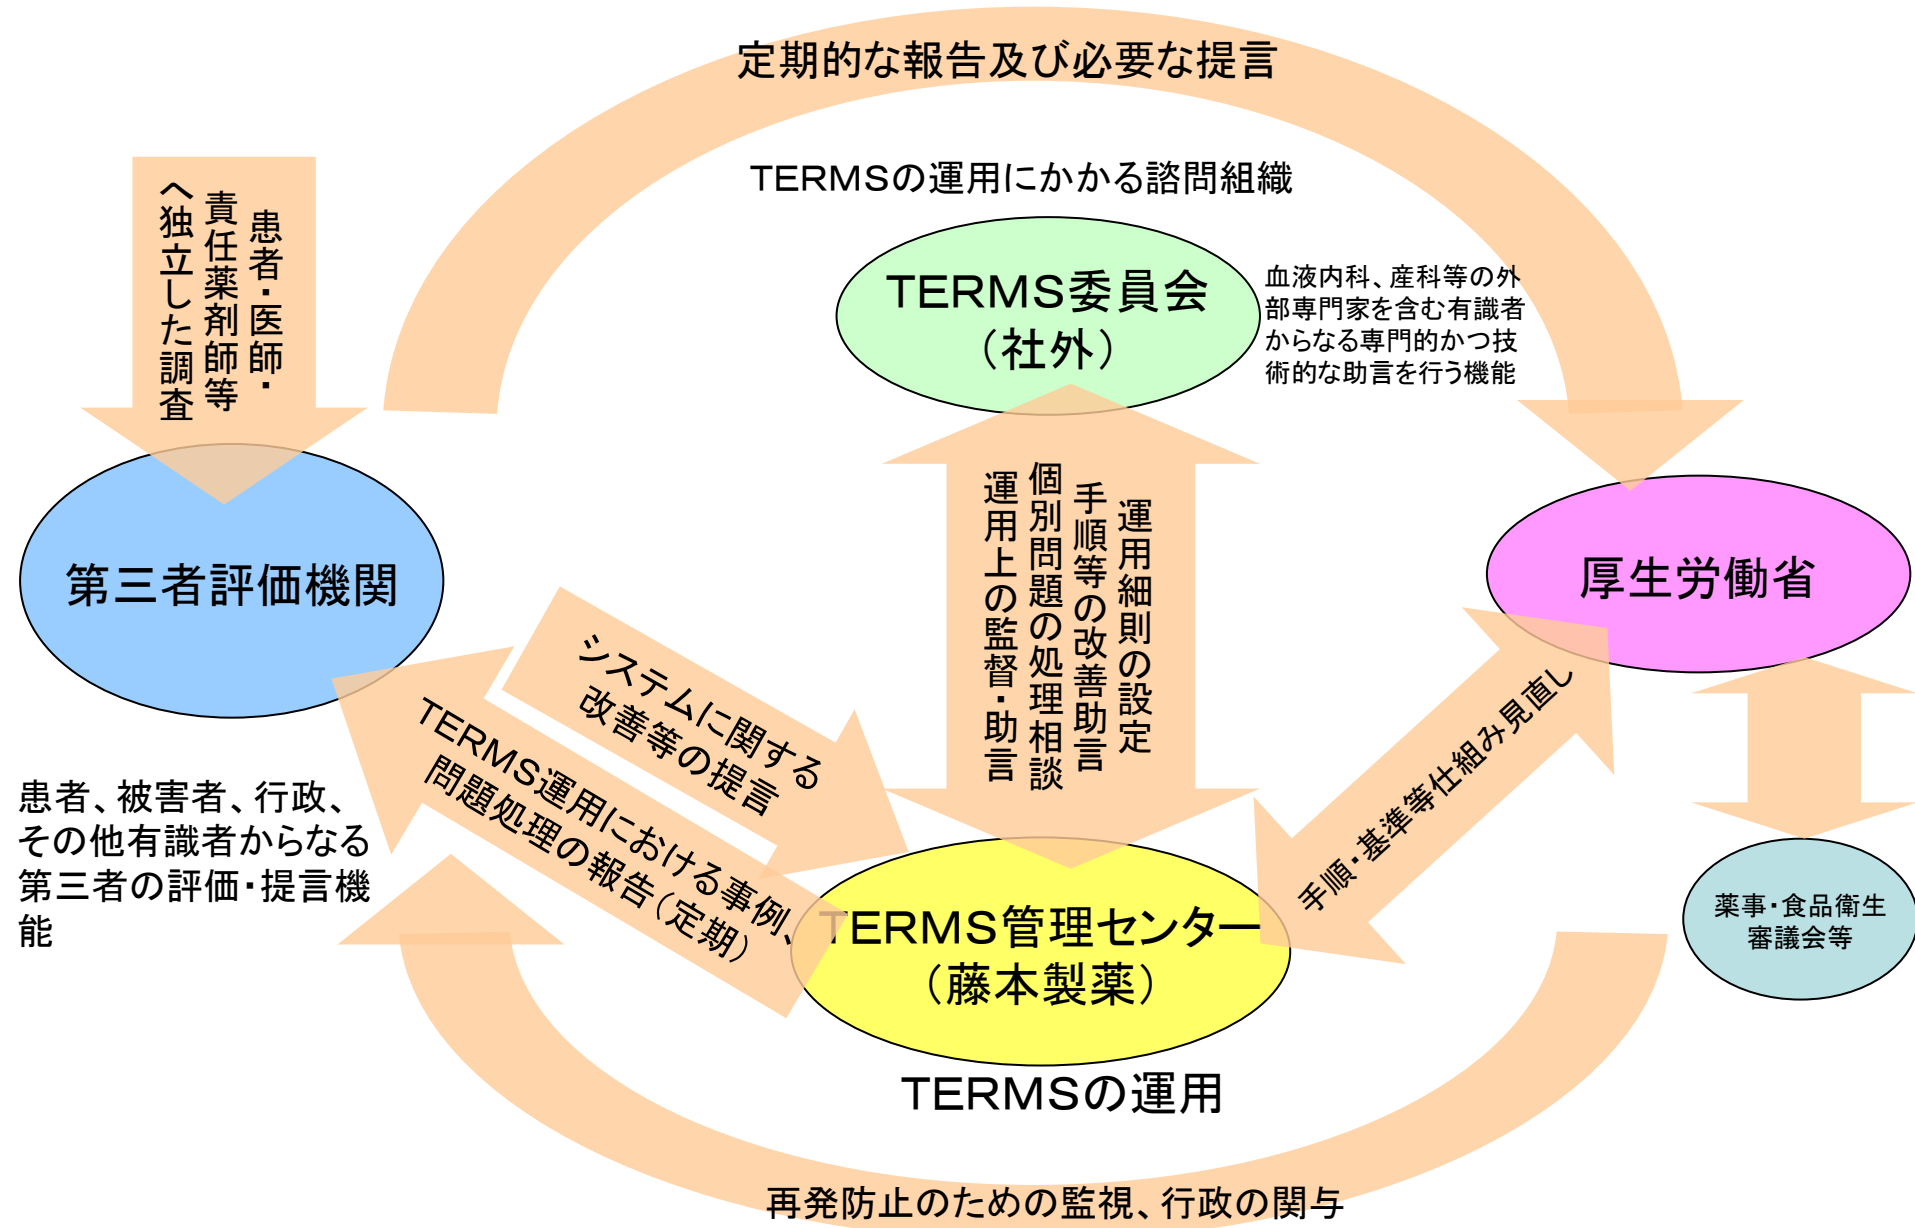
定期的な報告及び必要な提言

TERMSの運用にかかる諮問組織

患者・医師・責任薬剤師等へ独立した調査

TERMS委員会
（社外）

血液内科、産科等の外部専門家を含む有識者からなる専門的かつ技術的な助言を行う機能

第三者評価機関

運用細則の設定
手順等の改善助言
個別問題の処理相談
運用上の監督・助言

厚生労働省

システムに関する改善等の提言

TERMS運用における事例、問題処理の報告（定期）

手順・基準等仕組み見直し

患者、被害者、行政、その他有識者からなる第三者の評価・提言機能

TERMS管理センター
（藤本製薬）

薬事・食品衛生審議会等

TERMSの運用

再発防止のための監視、行政の関与